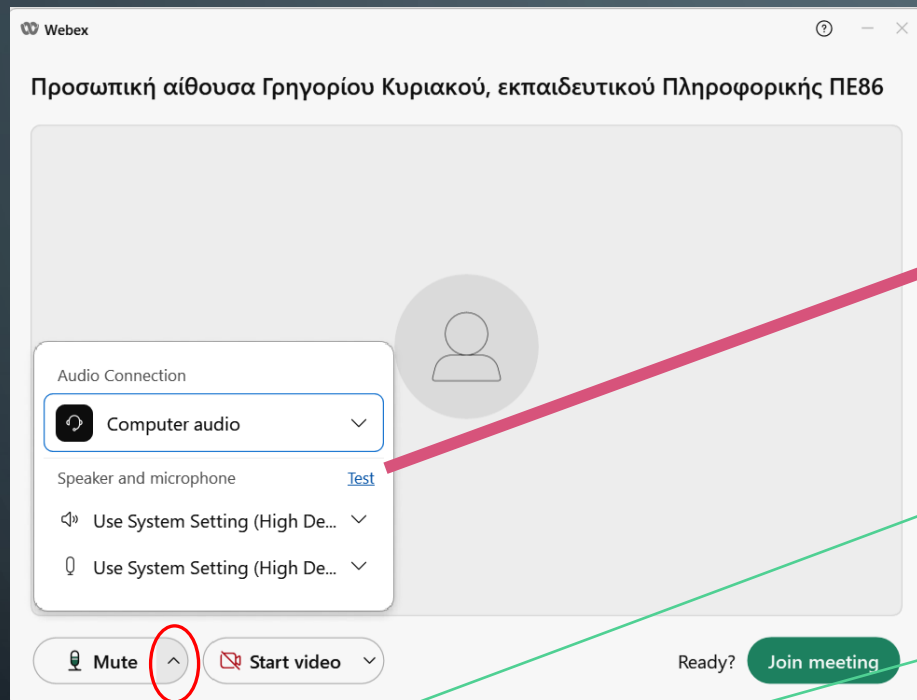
Webex

Προσωπική αίθουσα Γρηγορίου Κυριακού, εκπαιδευτικού Πληροφορικής ΠΕ86

Audio Connection

Computer audio

Speaker and microphone

Test

Use System Setting (High De...

Use System Setting (High De...

Mute

Start video

Ready?

Join meeting